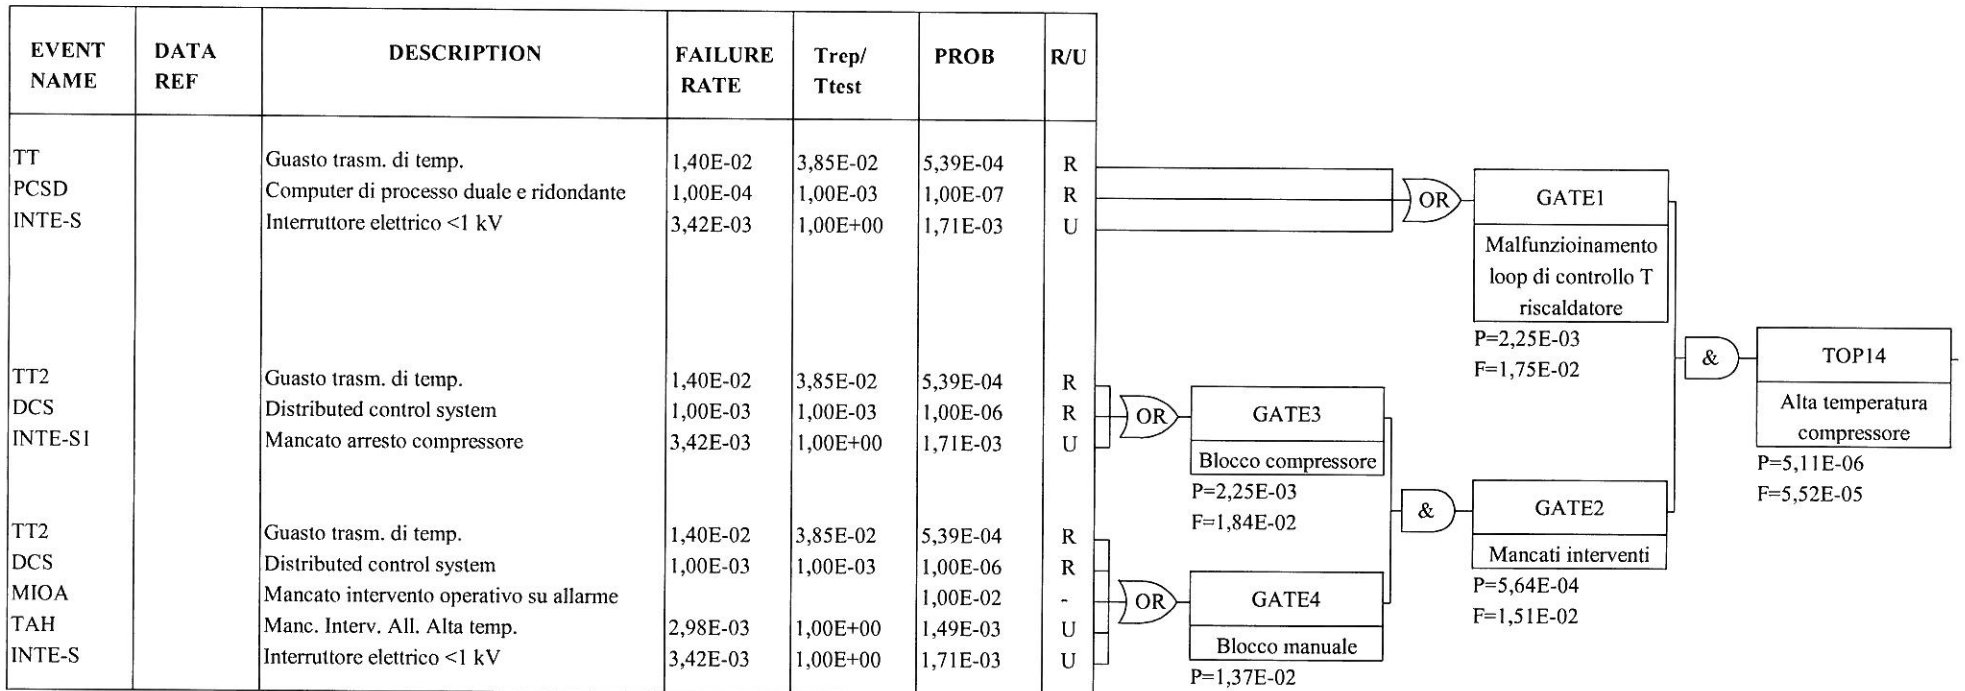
| EVENT NAME | DATA REF | DESCRIPTION | FAILURE RATE | Trep/ Ttest | PROB | R/U |
|---|---|---|---|---|---|---|
| TT | | Guasto trasm. di temp. | 1,40E-02 | 3,85E-02 | 5,39E-04 | R |
| PCSD | | Computer di processo duale e ridondante | 1,00E-04 | 1,00E-03 | 1,00E-07 | R |
| INTE-S | | Interruttore elettrico <1 kV | 3,42E-03 | 1,00E+00 | 1,71E-03 | U |
| TT2 | | Guasto trasm. di temp. | 1,40E-02 | 3,85E-02 | 5,39E-04 | R |
| DCS | | Distributed control system | 1,00E-03 | 1,00E-03 | 1,00E-06 | R |
| INTE-S1 | | Mancato arresto compressore | 3,42E-03 | 1,00E+00 | 1,71E-03 | U |
| TT2 | | Guasto trasm. di temp. | 1,40E-02 | 3,85E-02 | 5,39E-04 | R |
| DCS | | Distributed control system | 1,00E-03 | 1,00E-03 | 1,00E-06 | R |
| MIOA | | Mancato intervento operativo su allarme | | | 1,00E-02 | - |
| TAH | | Manc. Interv. All. Alta temp. | 2,98E-03 | 1,00E+00 | 1,49E-03 | U |
| INTE-S | | Interruttore elettrico <1 kV | 3,42E-03 | 1,00E+00 | 1,71E-03 | U |

OR

GATE1
Malfunzioinamento loop di controllo T riscaldatore
P=2,25E-03
F=1,75E-02

&

TOP14
Alta temperatura compressore
P=5,11E-06
F=5,52E-05

OR

GATE3
Blocco compressore
P=2,25E-03
F=1,84E-02

&

GATE2
Mancati interventi
P=5,64E-04
F=1,51E-02

OR

GATE4
Blocco manuale
P=1,37E-02